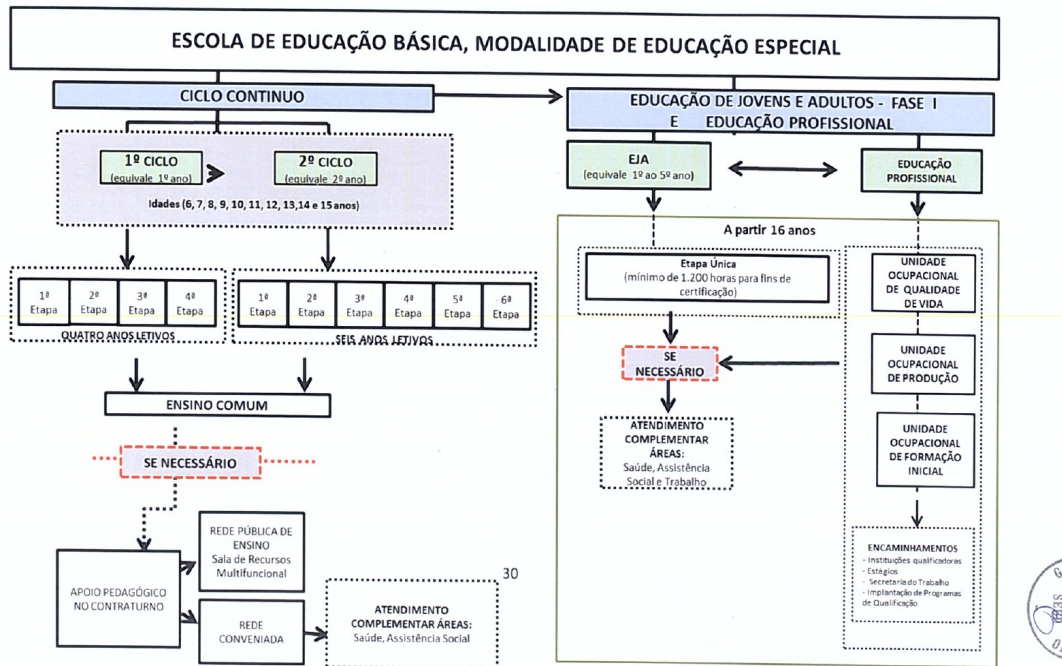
ESCOLA DE EDUCAÇÃO BÁSICA, MODALIDADE DE EDUCAÇÃO ESPECIAL

CICLO CONTINUO

1º CICLO
(equivale 1º ano)

2º CICLO
(equivale 2º ano)

Idades (6, 7, 8, 9, 10, 11, 12, 13,14 e 15 anos)

| 1º Etapa | 2º Etapa | 3º Etapa | 4º Etapa |
|---|---|---|---|

QUATRO ANOS LETIVOS

| 1º Etapa | 2º Etapa | 3º Etapa | 4º Etapa | 5º Etapa | 6º Etapa |
|---|---|---|---|---|---|

SEIS ANOS LETIVOS

ENSINO COMUM

SE NECESSÁRIO

APOIO PEDAGÓGICO NO CONTRATURNO

REDE PÚBLICA DE ENSINO
Sala de Recursos Multifuncional

REDE CONVENIADA

ATENDIMENTO COMPLEMENTAR ÁREAS:
Saúde, Assistência Social

30

EDUCAÇÃO DE JOVENS E ADULTOS - FASE I E EDUCAÇÃO PROFISSIONAL

EJA
(equivale 1º ao 5º ano)

EDUCAÇÃO PROFISSIONAL

A partir 16 anos

Etapa Única
(mínimo de 1.200 horas para fins de certificação)

SE NECESSÁRIO

ATENDIMENTO COMPLEMENTAR ÁREAS:
Saúde, Assistência Social e Trabalho

UNIDADE OCUPACIONAL DE QUALIDADE DE VIDA

UNIDADE OCUPACIONAL DE PRODUÇÃO

UNIDADE OCUPACIONAL DE FORMAÇÃO INICIAL

ENCAMINHAMENTOS
- Instituições qualificadoras
- Estágios
- Secretaria do Trabalho
- Implantação de Programas de Qualificação